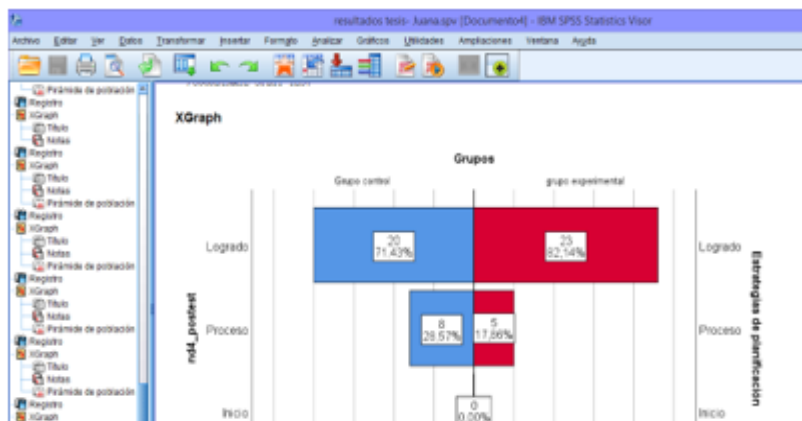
resultados tesis- Juana.spv [Documento4] - IBM SPSS Statistics Visor

Archivo Editar Ver Datos Transformar Insertar Formato Analizar Gráficos Utilidades Ampliaciones Ventana Ayuda

Pirámide de población
Registro
XGraph
Título
Notas
Registro
XGraph
Título
Notas
Pirámide de población
Registro
XGraph
Título
Notas
Pirámide de población
Registro
XGraph
Título
Notas
Pirámide de población
Registro
XGraph
Título
Notas
Pirámide de población
Registro
XGraph

XGraph

Grupos

Grupo control

grupo experimental

Logrado

20
71,43%

23
82,14%

Logrado

nd4_postest

Proceso

8
28,57%

5
17,86%

Proceso

Estrategias de planificación

Inicio

0
0,00%

Inicio